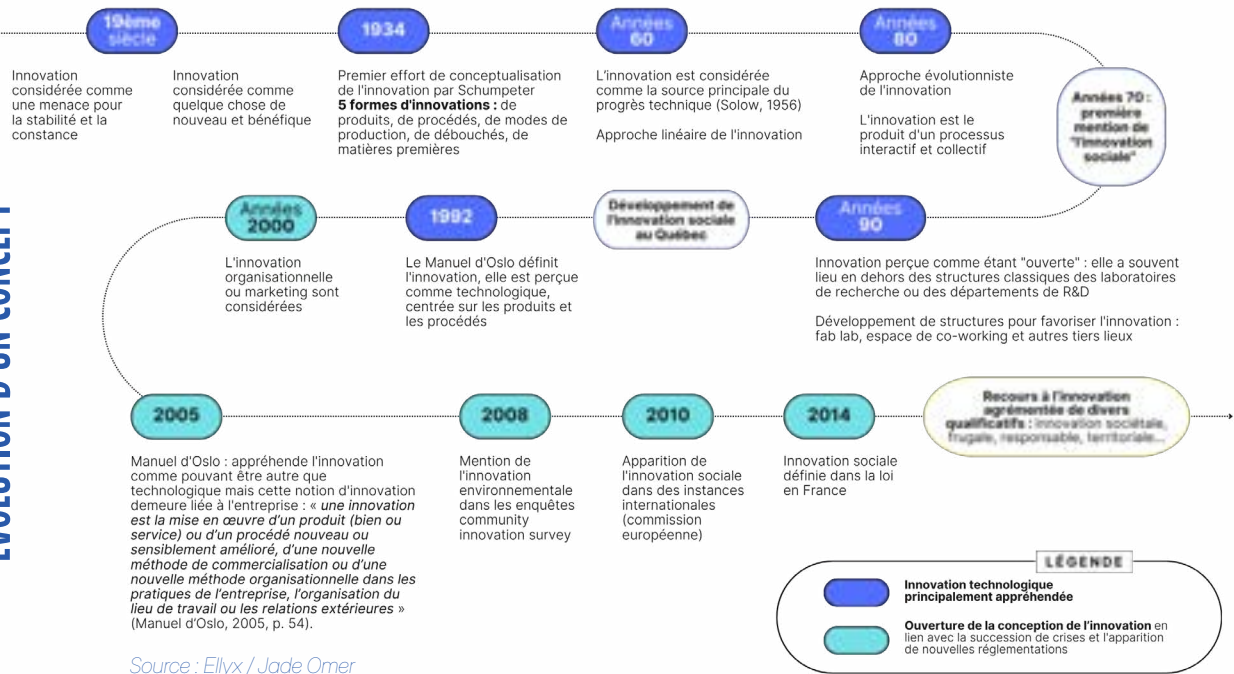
ÉVOLUTION D'UN CONCEPT

19ème siècle

Innovation considérée comme une menace pour la stabilité et la constance

Innovation considérée comme quelque chose de nouveau et bénéfique

1934

Premier effort de conceptualisation de l'innovation par Schumpeter **5 formes d'innovations :** de produits, de procédés, de modes de production, de débouchés, de matières premières

Années 60

L'innovation est considérée comme la source principale du progrès technique (Solow, 1956)

Approche linéaire de l'innovation

Années 80

Approche évolutionniste de l'innovation

L'innovation est le produit d'un processus interactif et collectif

Années 70 : première mention de "l'innovation sociale"

Années 90

Innovation perçue comme étant "ouverte" : elle a souvent lieu en dehors des structures classiques des laboratoires de recherche ou des départements de R&D

Développement de structures pour favoriser l'innovation : fab lab, espace de co-working et autres tiers lieux

Développement de l'innovation sociale au Québec

1992

Le Manuel d'Oslo définit l'innovation, elle est perçue comme technologique, centrée sur les produits et les procédés

Années 2000

L'innovation organisationnelle ou marketing sont considérées

2005

Manuel d'Oslo : appréhende l'innovation comme pouvant être autre que technologique mais cette notion d'innovation demeure liée à l'entreprise : « *une innovation est la mise en œuvre d'un produit (bien ou service) ou d'un procédé nouveau ou sensiblement amélioré, d'une nouvelle méthode de commercialisation ou d'une nouvelle méthode organisationnelle dans les pratiques de l'entreprise, l'organisation du lieu de travail ou les relations extérieures* » (Manuel d'Oslo, 2005, p. 54).

2008

Mention de l'innovation environnementale dans les enquêtes community innovation survey

2010

Apparition de l'innovation sociale dans des instances internationales (commission européenne)

2014

Innovation sociale définie dans la loi en France

Recours à l'innovation agrémentée de divers qualificatifs : innovation sociétale, frugale, responsable, territoriale...

LÉGENDE

**Innovation technologique principalement appréhendée**

**Ouverture de la conception de l'innovation** en lien avec la succession de crises et l'apparition de nouvelles réglementations

Source : Ellyx / Jade Omer